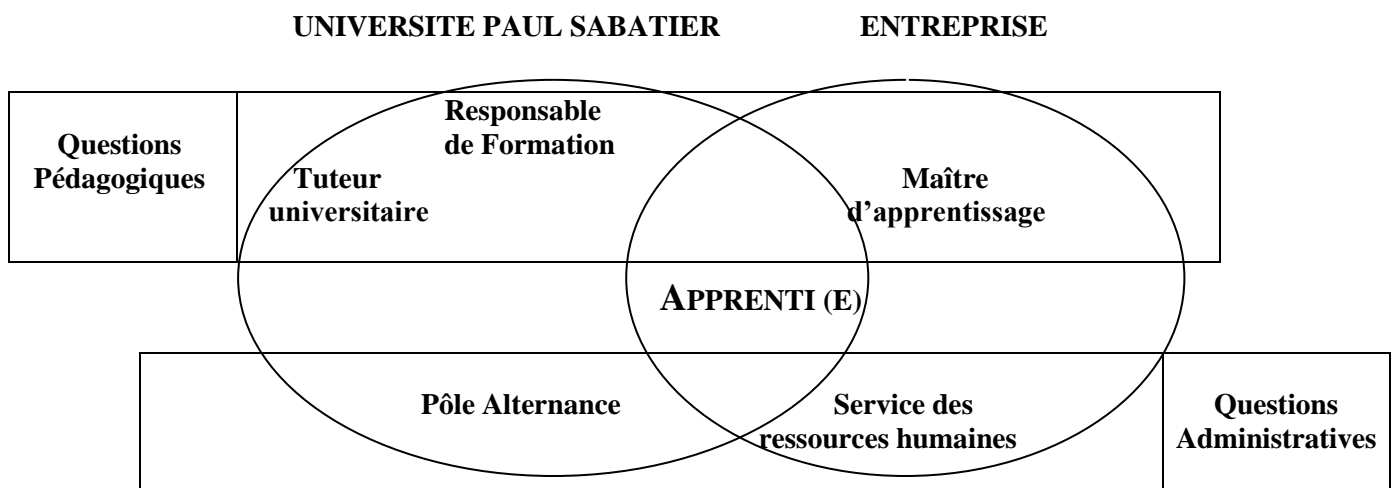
UNIVERSITE PAUL SABATIER

ENTREPRISE

Questions Pédagogiques

Responsable de Formation

Tuteur universitaire

Maître d'apprentissage

APPRENTI (E)

Pôle Alternance

Service des ressources humaines

Questions Administratives